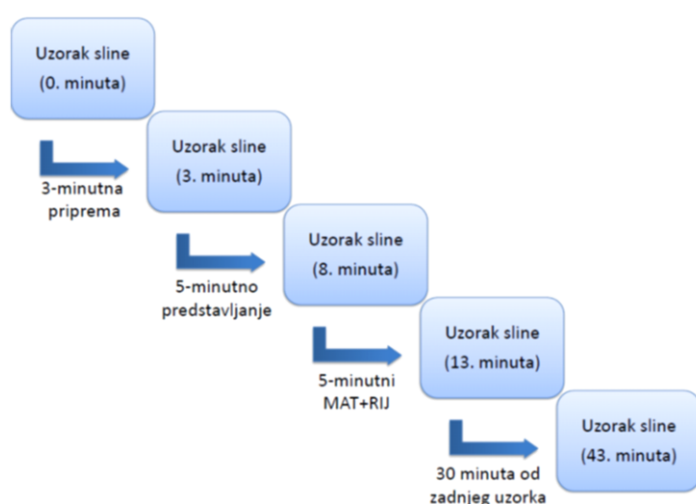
Uzorak sline
(0. minuta)

3-minutna priprema

Uzorak sline
(3. minuta)

5-minutno predstavljanje

Uzorak sline
(8. minuta)

5-minutni MAT+RIJ

Uzorak sline
(13. minuta)

30 minuta od zadnjeg uzorka

Uzorak sline
(43. minuta)